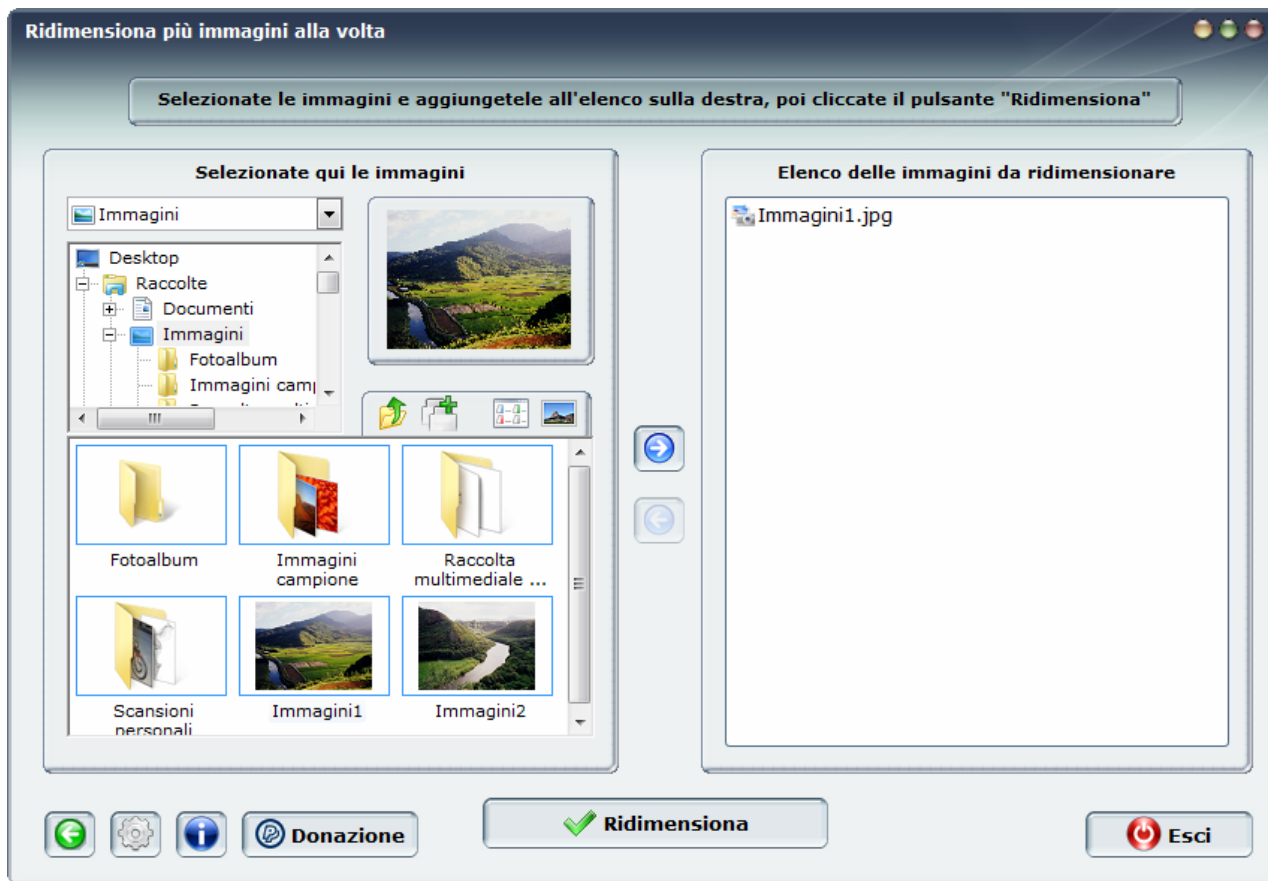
Ridimensiona più immagini alla volta

Selezionate le immagini e aggiungetele all'elenco sulla destra, poi cliccate il pulsante "Ridimensiona"

Selezionate qui le immagini

Immagini

Desktop
Raccolte
Documenti
Immagini
Fotoalbum
Immagini camp

Fotoalbum
Immagini campione
Raccolta multimediale ...
Scansioni personali
Immagini1
Immagini2

Elenco delle immagini da ridimensionare

Immagini1.jpg

Donazione
Ridimensiona
Esci